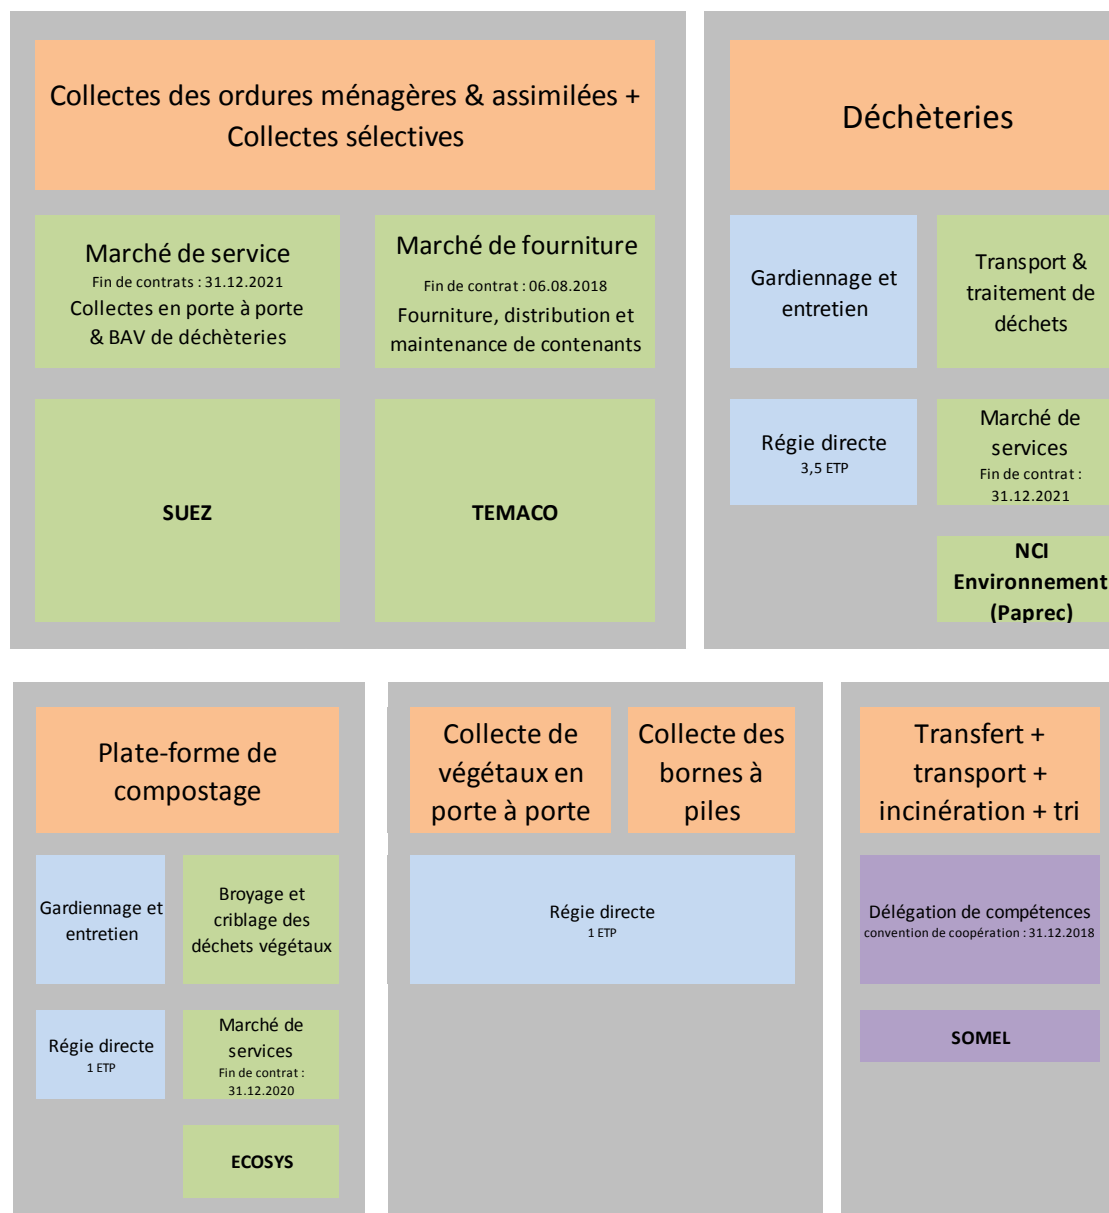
Collectes des ordures ménagères & assimilées + Collectes sélectives

Marché de service
Fin de contrats : 31.12.2021
Collectes en porte à porte & BAV de déchèteries

Marché de fourniture
Fin de contrat : 06.08.2018
Fourniture, distribution et maintenance de contenants

SUEZ

TEMACO

Déchèteries

Gardiennage et entretien

Transport & traitement de déchets

Régie directe
3,5 ETP

Marché de services
Fin de contrat : 31.12.2021

NCI Environnement (Paprec)

Plate-forme de compostage

Gardiennage et entretien

Broyage et criblage des déchets végétaux

Régie directe
1 ETP

Marché de services
Fin de contrat : 31.12.2020

ECOSYS

Collecte de végétaux en porte à porte

Collecte des bornes à piles

Régie directe
1 ETP

Transfert + transport + incinération + tri

Délégation de compétences
convention de coopération : 31.12.2018

SOMEL